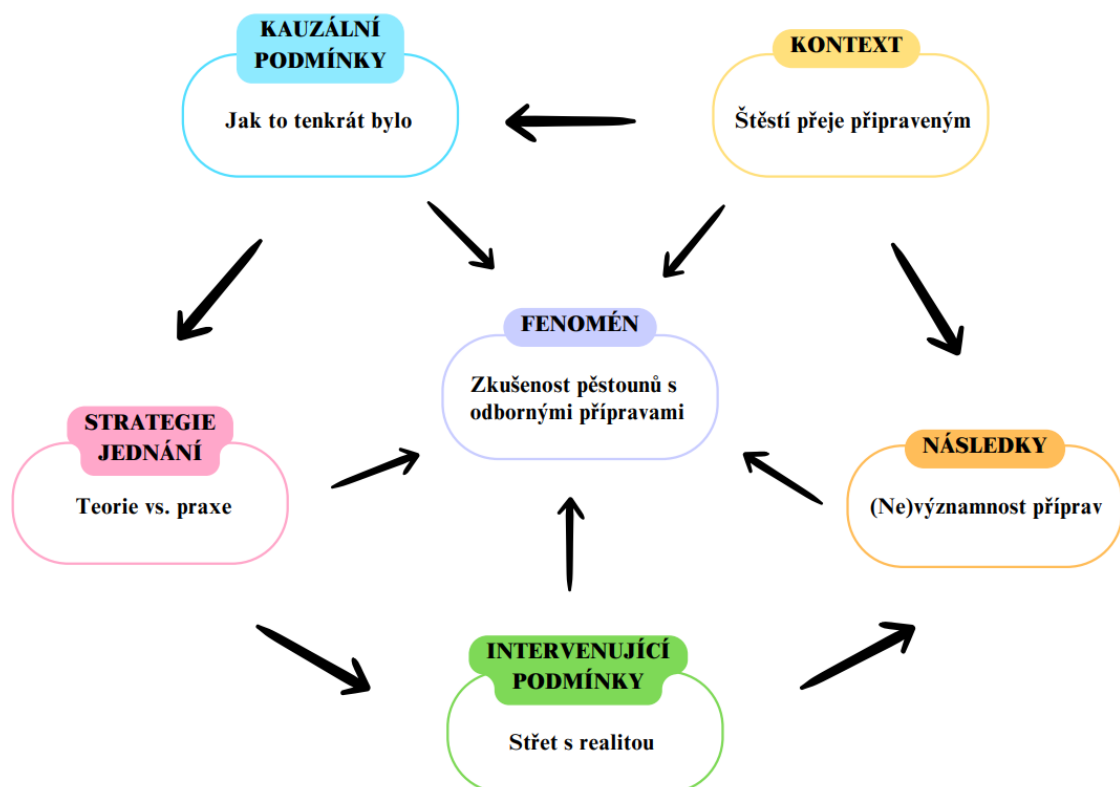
KAUZÁLNÍ PODMÍNKY

Jak to tenkrát bylo

KONTEXT

Štěstí přeje připraveným

FENOMÉN

Zkušenost pěstounů s odbornými přípravami

STRATEGIE JEDNÁNÍ

Teorie vs. praxe

NÁSLEDKY

(Ne)významnost příprav

INTERVENUJÍCÍ PODMÍNKY

Střet s realitou